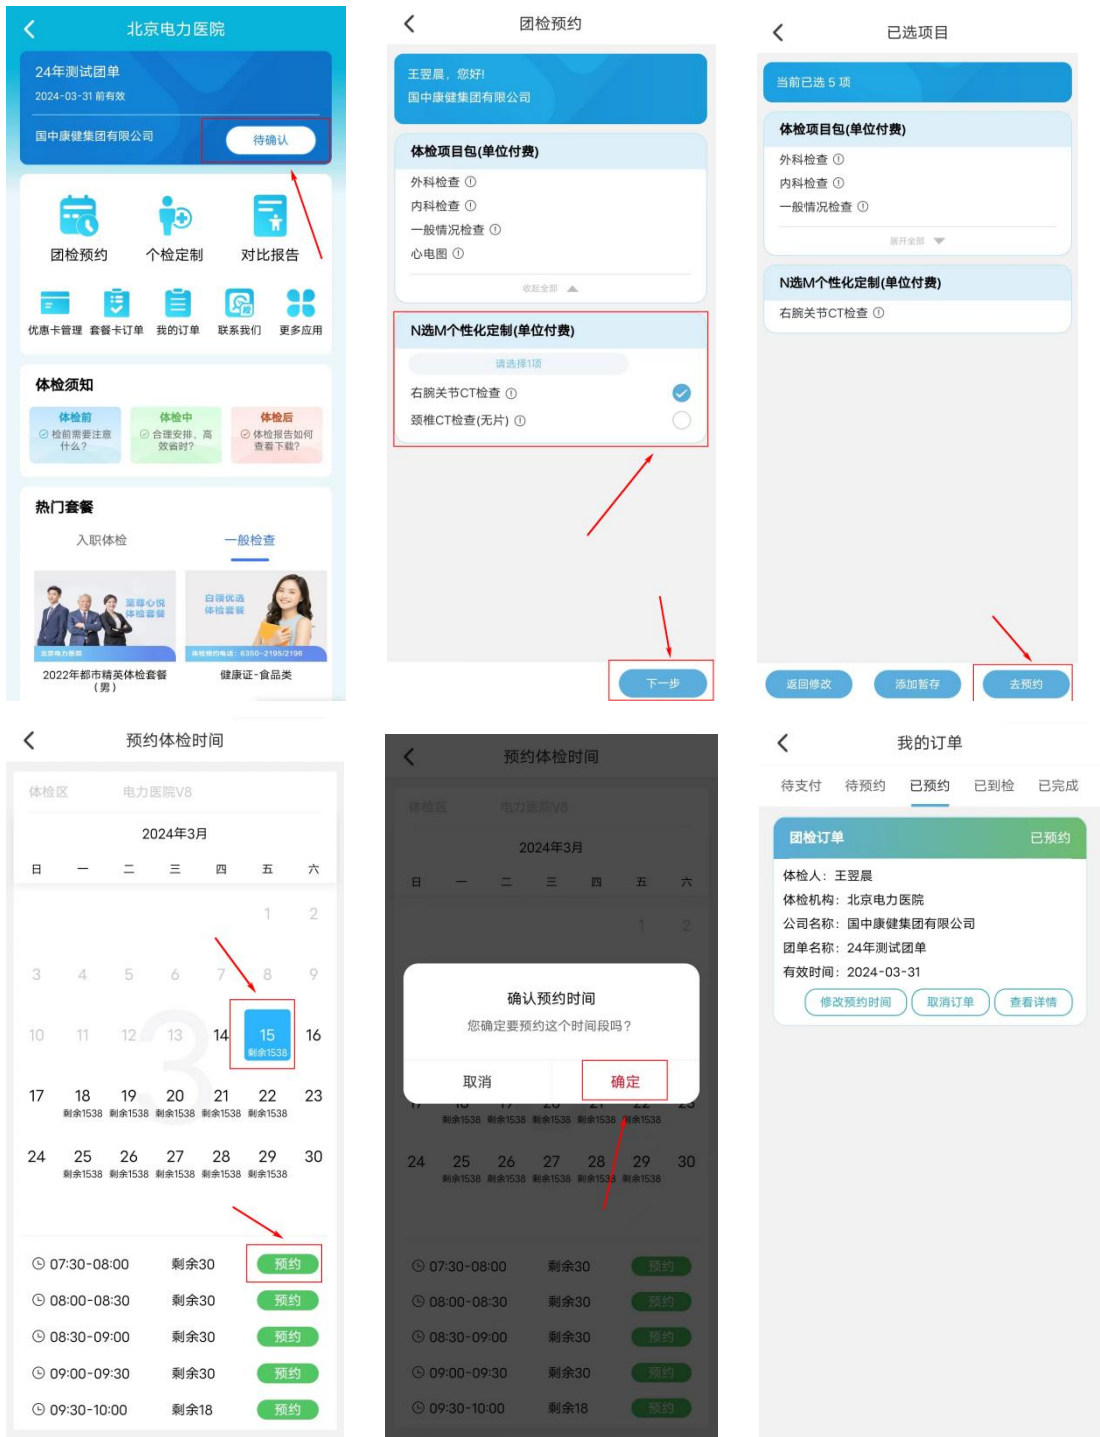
北京电力医院

24年测试团单
2024-03-31 前有效
国中康健集团有限公司
待确认

团检预约 个检定制 对比报告
优惠卡管理 套餐卡订单 我的订单 联系我们 更多应用

体检须知
体检前 检前需要注意什么？
体检中 合理安排，高效省时？
体检后 体检报告如何查看下载？

热门套餐
入职体检 一般检查
2022年都市精英体检套餐（男）
健康证-食品类

团检预约
王翌晨，您好!
国中康健集团有限公司
体检项目包(单位付费)
外科检查
内科检查
一般情况检查
心电图
收起全部
N选M个性化定制(单位付费)
请选择1项
右腕关节CT检查
颈椎CT检查(无片)
下一步

已选项目
当前已选 5 项
体检项目包(单位付费)
外科检查
内科检查
一般情况检查
展开全部
N选M个性化定制(单位付费)
右腕关节CT检查
返回修改 添加暂存 去预约

预约体检时间
体检区 电力医院V8
2024年3月
日 一 二 三 四 五 六
1 2
3 4 5 6 7 8 9
10 11 12 13 14 15 剩余1538 16
17 18 剩余1538 19 剩余1538 20 剩余1538 21 剩余1538 22 剩余1538 23
24 25 剩余1538 26 剩余1538 27 剩余1538 28 剩余1538 29 剩余1538 30
07:30-08:00 剩余30 预约
08:00-08:30 剩余30 预约
08:30-09:00 剩余30 预约
09:00-09:30 剩余30 预约
09:30-10:00 剩余18 预约

预约体检时间
确认预约时间
您确定要预约这个时间段吗？
取消 确定

我的订单
待支付 待预约 已预约 已到检 已完成
团检订单 已预约
体检人：王翌晨
体检机构：北京电力医院
公司名称：国中康健集团有限公司
团单名称：24年测试团单
有效时间：2024-03-31
修改预约时间 取消订单 查看详情